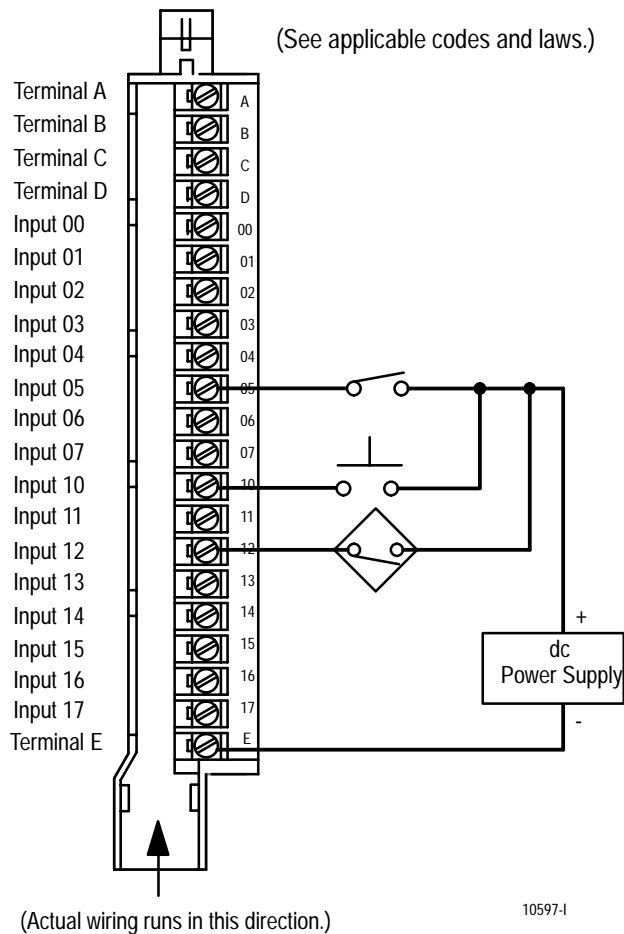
(See applicable codes and laws.)

Terminal A
Terminal B
Terminal C
Terminal D
Input 00
Input 01
Input 02
Input 03
Input 04
Input 05
Input 06
Input 07
Input 10
Input 11
Input 12
Input 13
Input 14
Input 15
Input 16
Input 17
Terminal E

A
B
C
D
00
01
02
03
04
05
06
07
10
11
12
13
14
15
16
17
E

+
dc
Power Supply
-

(Actual wiring runs in this direction.)

10597-I